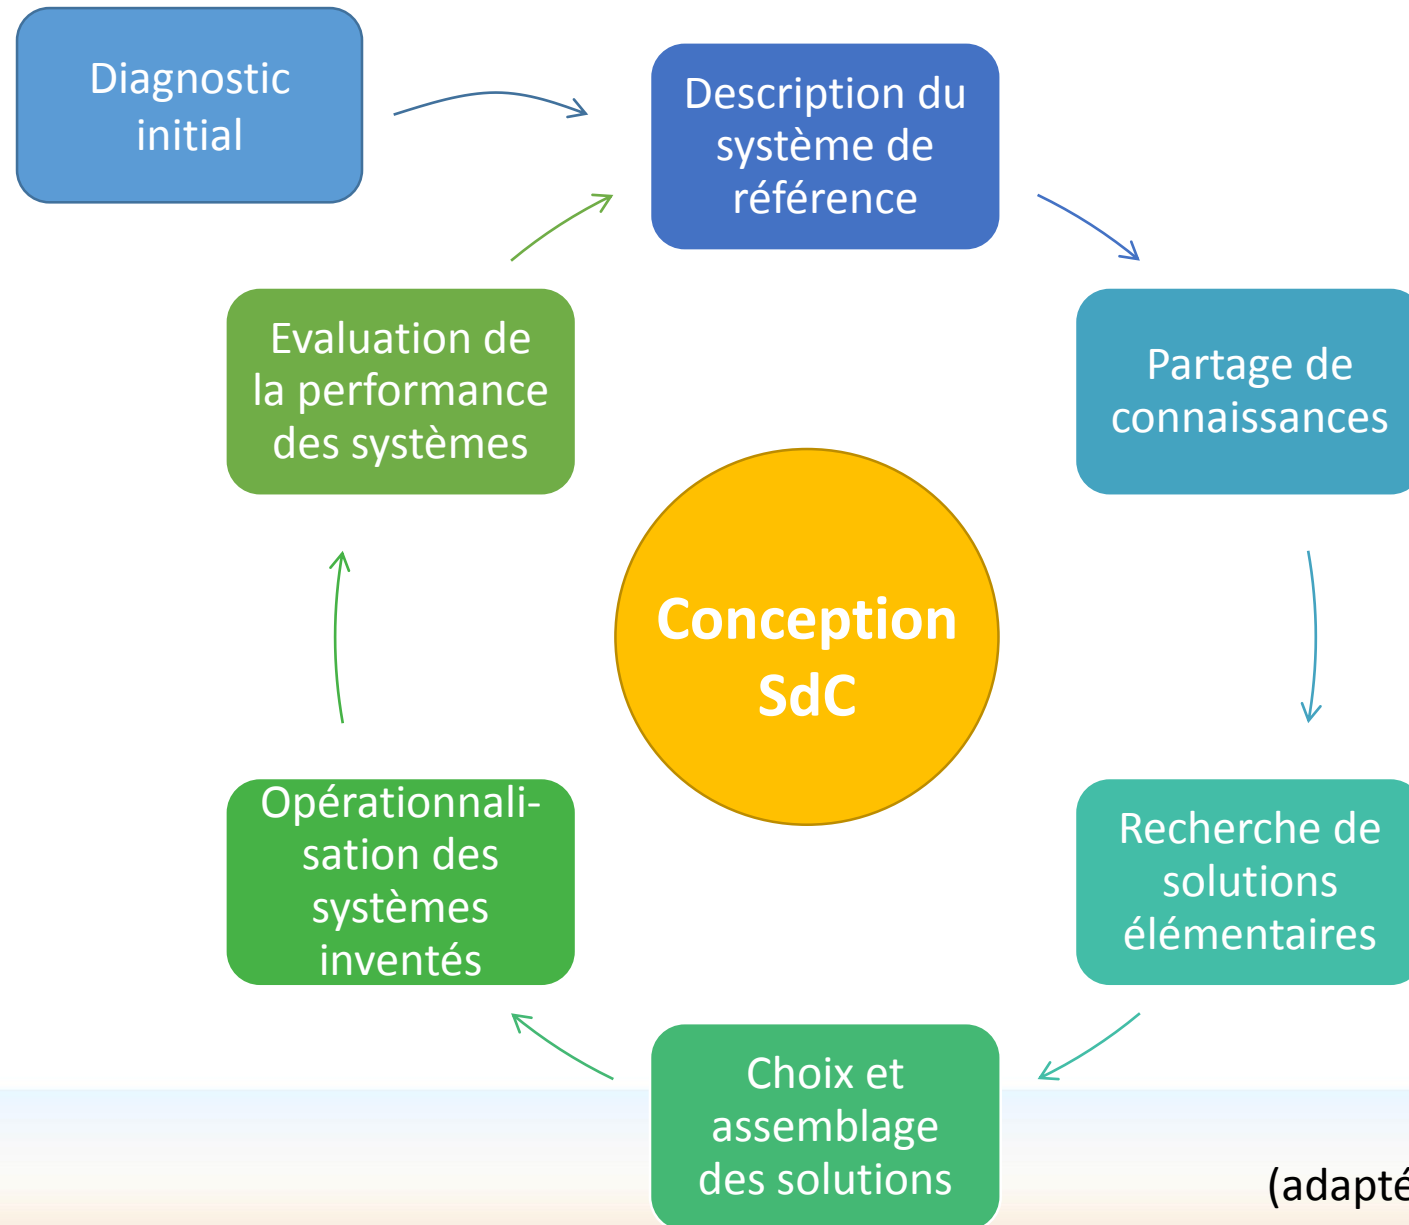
Diagnostic initial

Description du système de référence

Partage de connaissances

Recherche de solutions élémentaires

Choix et assemblage des solutions

Opérationnalisation des systèmes inventés

Evaluation de la performance des systèmes

Conception SdC

(adapté